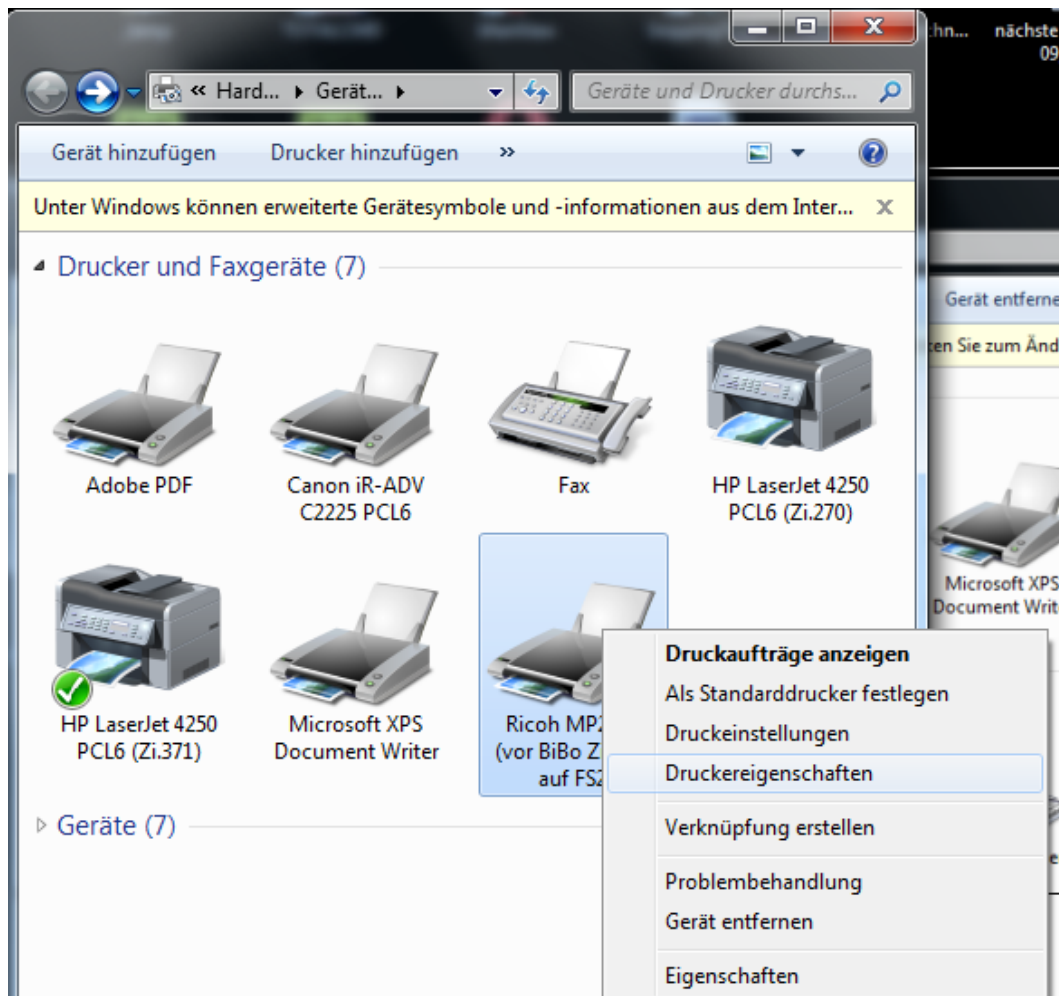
:hn... nächste
09

« Hard... ▸ Gerät... ▸

Geräte und Drucker durchs...

Gerät hinzufügen Drucker hinzufügen »

Unter Windows können erweiterte Gerätesymbole und -informationen aus dem Inter... X

Drucker und Faxgeräte (7)

Adobe PDF

Canon iR-ADV C2225 PCL6

Fax

HP LaserJet 4250 PCL6 (Zi.270)

HP LaserJet 4250 PCL6 (Zi.371)

Microsoft XPS Document Writer

Ricoh MP2 (vor BiBo Z auf FS2

Geräte (7)

Gerät entferne

en Sie zum Änd

Microsoft XPS Document Writ

Druckaufträge anzeigen
Als Standarddrucker festlegen
Druckeinstellungen
Druckereigenschaften
Verknüpfung erstellen
Problembehandlung
Gerät entfernen
Eigenschaften